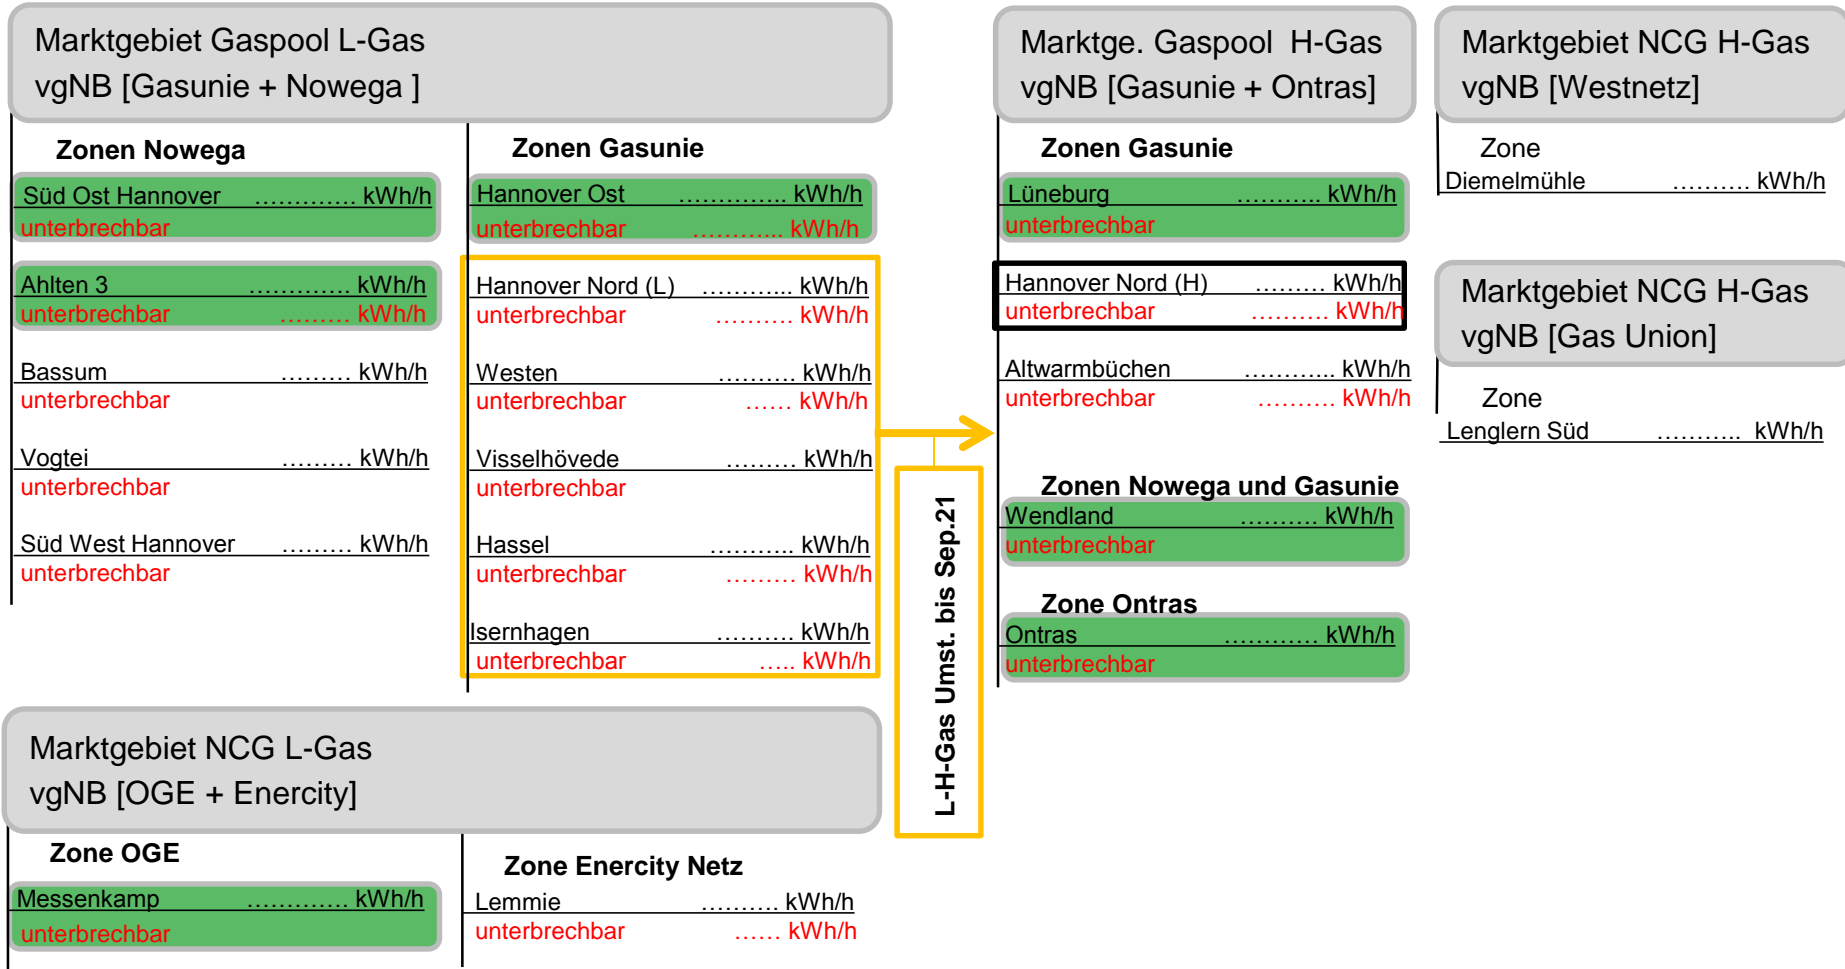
Marktgebiet Gaspool L-Gas
vgNB [Gasunie + Nowega ]

Zonen Nowega

Süd Ost Hannover ............. kWh/h
unterbrechbar

Ahlten 3 ............. kWh/h
unterbrechbar ......... kWh/h

Bassum ......... kWh/h
unterbrechbar

Vogtei ......... kWh/h
unterbrechbar

Süd West Hannover ......... kWh/h
unterbrechbar

Zonen Gasunie

Hannover Ost .............. kWh/h
unterbrechbar ........... kWh/h

Hannover Nord (L) ............ kWh/h
unterbrechbar .......... kWh/h

Westen .......... kWh/h
unterbrechbar ...... kWh/h

Visselhövede ......... kWh/h
unterbrechbar

Hassel ........... kWh/h
unterbrechbar ......... kWh/h

Isernhagen .......... kWh/h
unterbrechbar ..... kWh/h

Marktgebiet NCG L-Gas
vgNB [OGE + Enercity]

Zone OGE

Messenkamp ............. kWh/h
unterbrechbar

Zone Enercity Netz

Lemmie .......... kWh/h
unterbrechbar ...... kWh/h

L-H-Gas Umst. bis Sep.21

Marktge. Gaspool H-Gas
vgNB [Gasunie + Ontras]

Zonen Gasunie

Lüneburg ........... kWh/h
unterbrechbar

Hannover Nord (H) ......... kWh/h
unterbrechbar .......... kWh/h

Altwarmbüchen ............ kWh/h
unterbrechbar .......... kWh/h

Zonen Nowega und Gasunie

Wendland .......... kWh/h
unterbrechbar

Zone Ontras

Ontras ............ kWh/h
unterbrechbar

Marktgebiet NCG H-Gas
vgNB [Westnetz]

Zone
Diemelmühle .......... kWh/h

Marktgebiet NCG H-Gas
vgNB [Gas Union]

Zone
Lenglern Süd ........... kWh/h